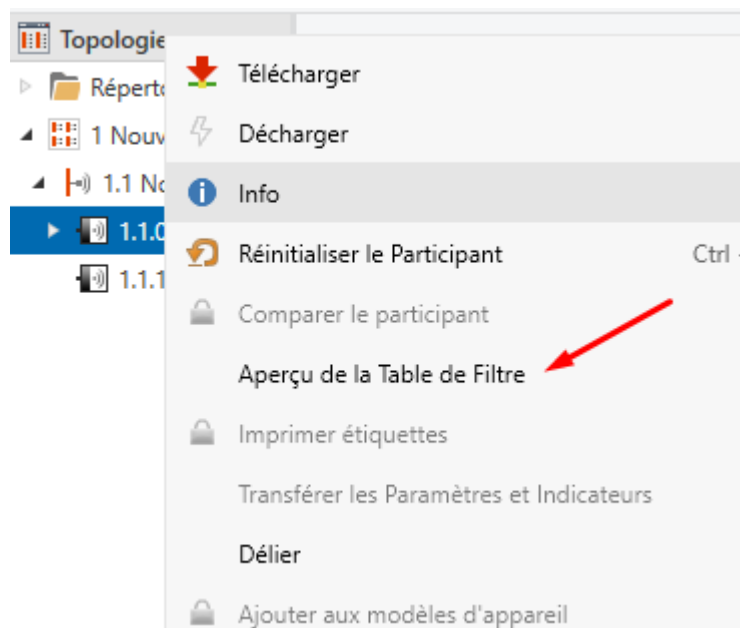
Topologie

Réperto

1 Nouv

1.1 No

1.1.0

1.1.1

Télécharger

Décharger

Info

Réinitialiser le Participant

Ctrl

Comparer le participant

Aperçu de la Table de Filtre

Imprimer étiquettes

Transférer les Paramètres et Indicateurs

Délier

Ajouter aux modèles d'appareil